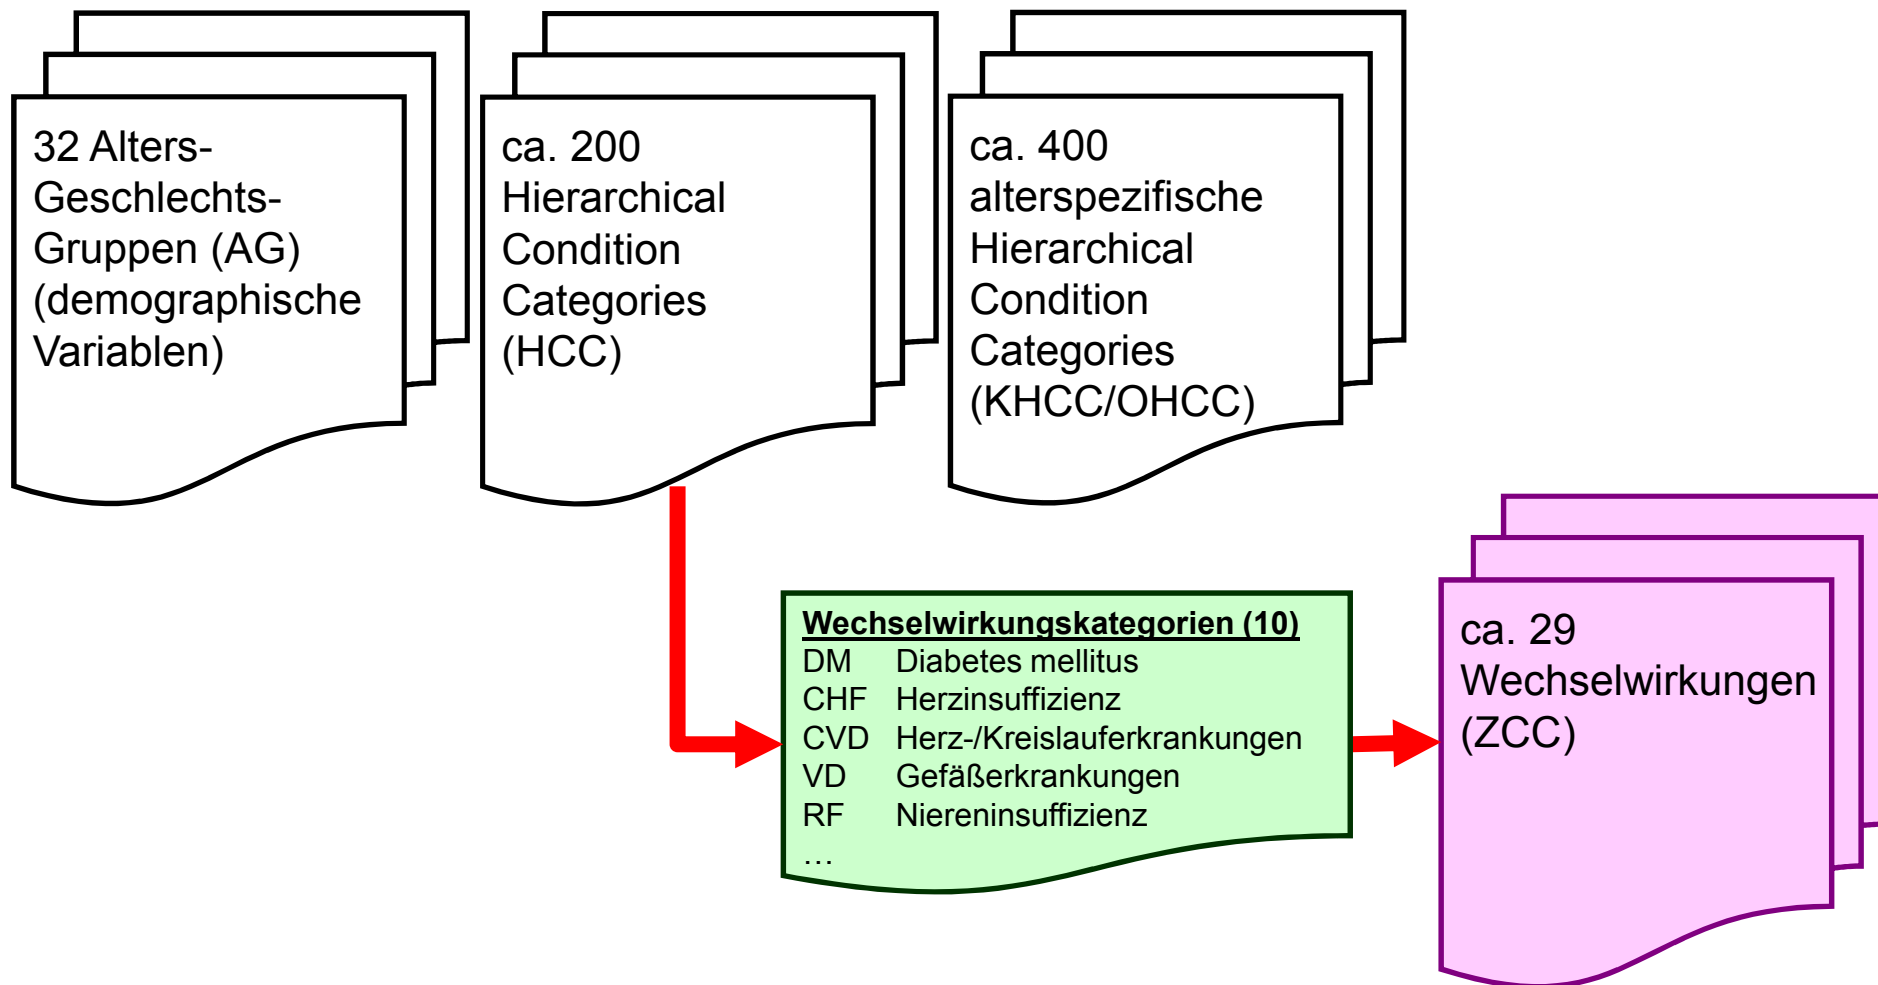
32 Alters-Geschlechts-Gruppen (AG) (demographische Variablen)

ca. 200 Hierarchical Condition Categories (HCC)

ca. 400 alterspezifische Hierarchical Condition Categories (KHCC/OHCC)

Wechselwirkungskategorien (10)
DM Diabetes mellitus
CHF Herzinsuffizienz
CVD Herz-/Kreislauferkrankungen
VD Gefäßerkrankungen
RF Niereninsuffizienz
…

ca. 29 Wechselwirkungen (ZCC)